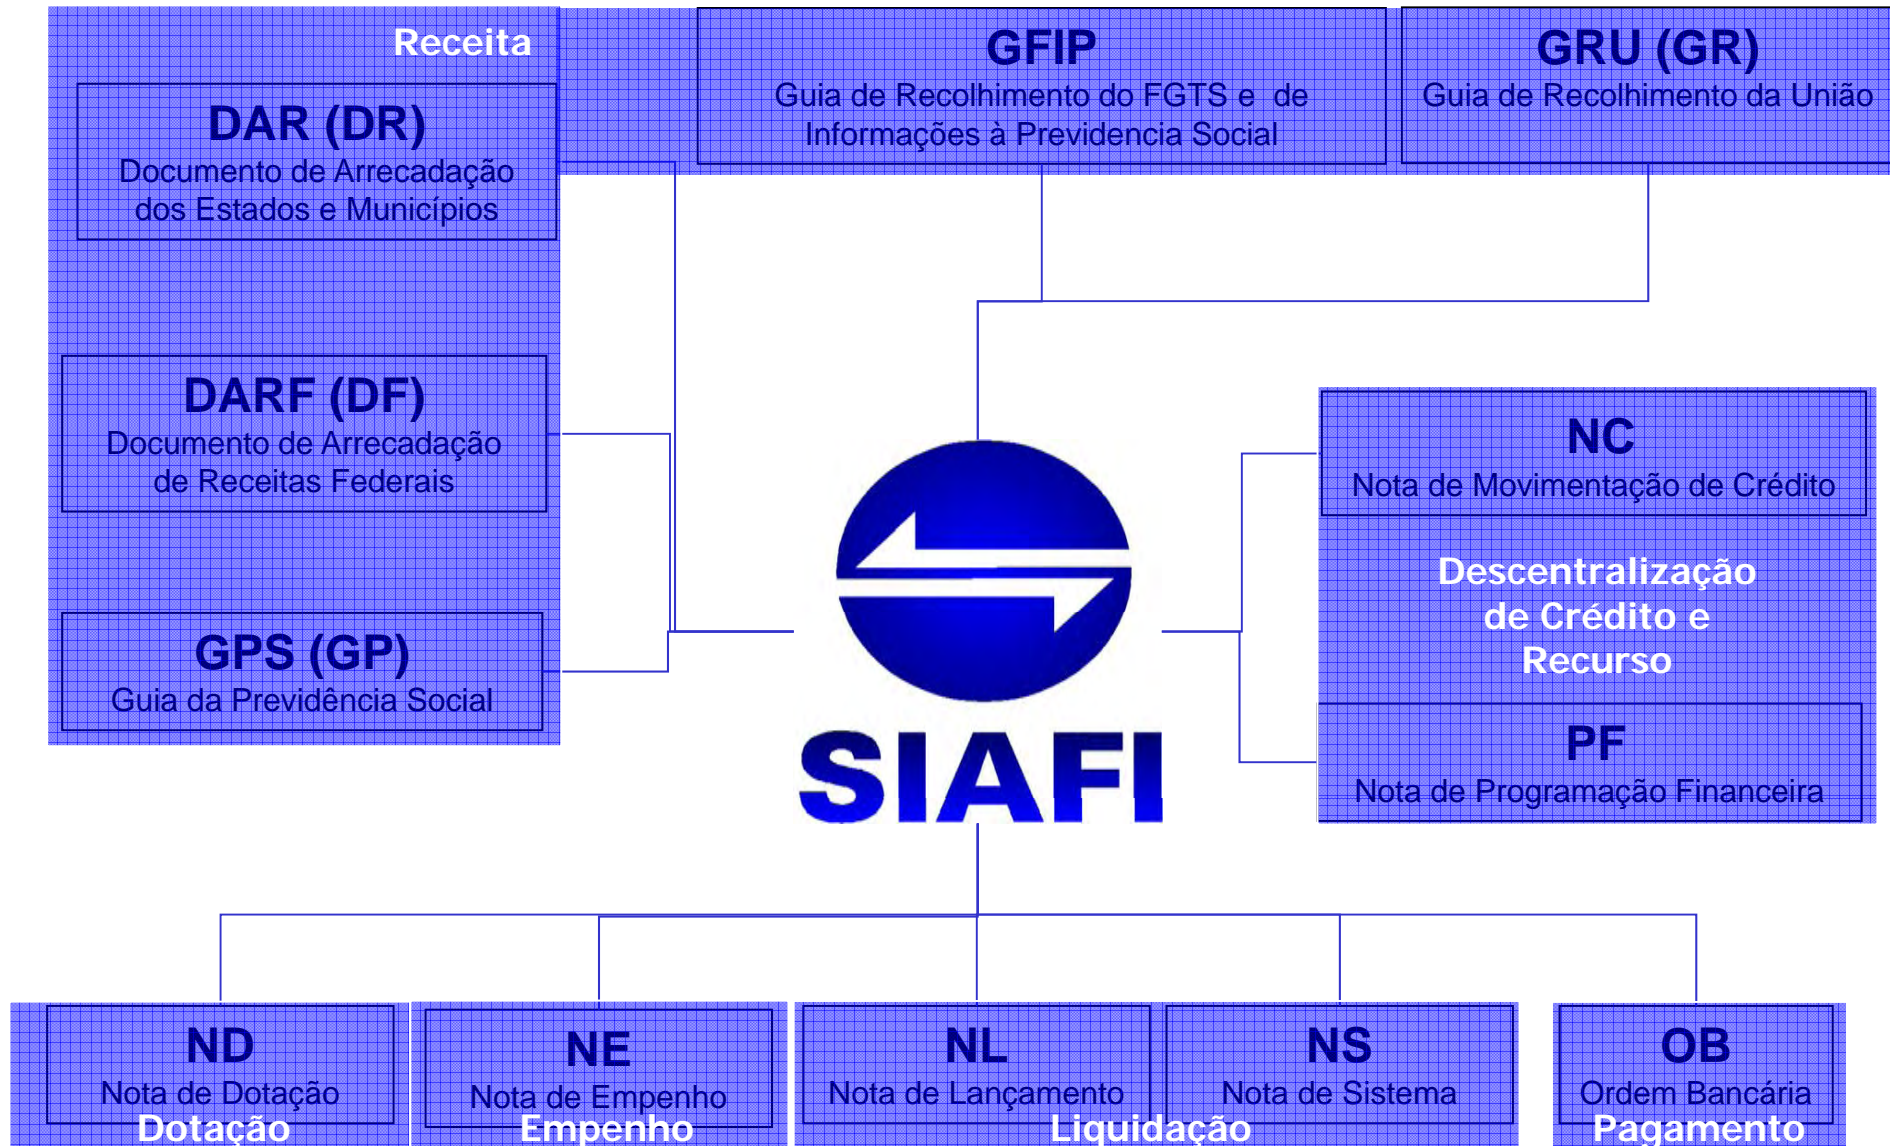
Receita

DAR (DR)
Documento de Arrecadação dos Estados e Municípios

GFIP
Guia de Recolhimento do FGTS e de Informações à Previdencia Social

GRU (GR)
Guia de Recolhimento da União

DARF (DF)
Documento de Arrecadação de Receitas Federais

GPS (GP)
Guia da Previdência Social

NC
Nota de Movimentação de Crédito

Descentralização de Crédito e Recurso

PF
Nota de Programação Financeira

SIAFI

ND
Nota de Dotação
Dotação

NE
Nota de Empenho
Empenho

NL
Nota de Lançamento

NS
Nota de Sistema

Liquidação

OB
Ordem Bancária
Pagamento